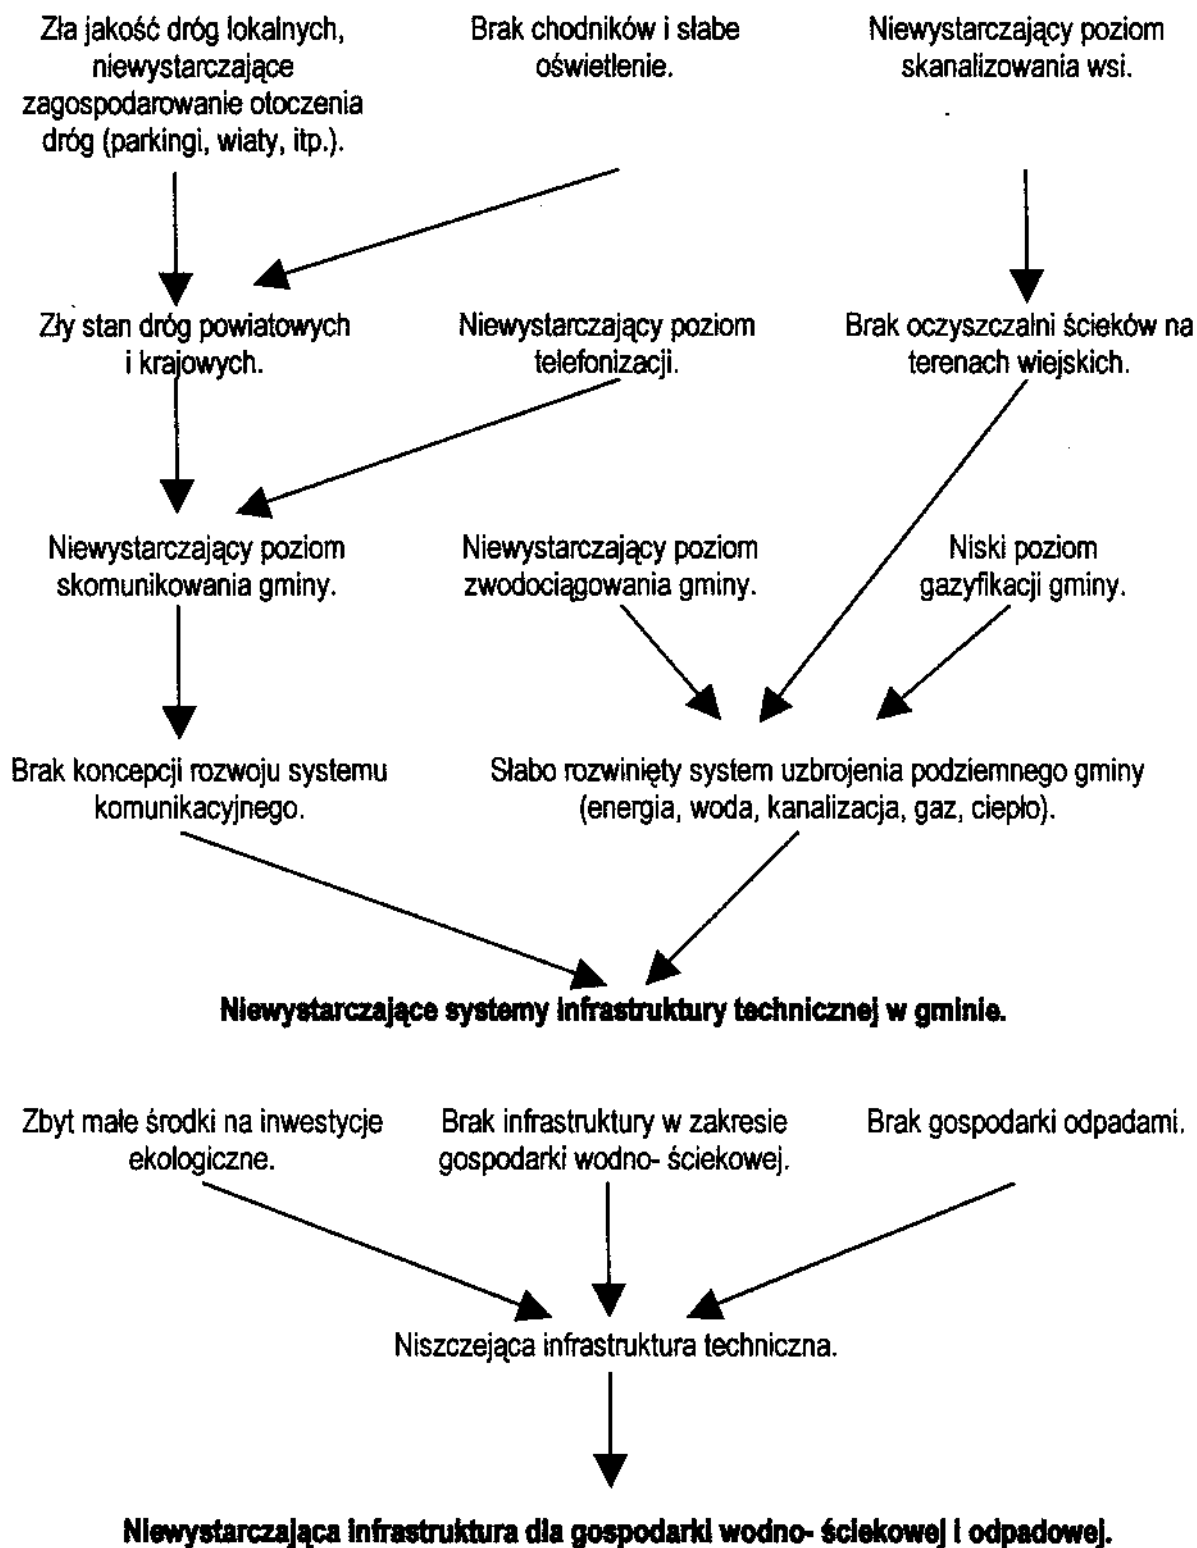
Zła jakość dróg lokalnych, niewystarczające zagospodarowanie otoczenia dróg (parkingi, wiaty, itp.).

Brak chodników i słabe oświetlenie.

Niewystarczający poziom skanalizowania wsi.

Zły stan dróg powiatowych i krajowych.

Niewystarczający poziom telefonizacji.

Brak oczyszczalni ścieków na terenach wiejskich.

Niewystarczający poziom skomunikowania gminy.

Niewystarczający poziom zwodociągowania gminy.

Niski poziom gazyfikacji gminy.

Brak koncepcji rozwoju systemu komunikacyjnego.

Słabo rozwinięty system uzbrojenia podziemnego gminy (energia, woda, kanalizacja, gaz, ciepło).

**Niewystarczające systemy infrastruktury technicznej w gminie.**

Zbyt małe środki na inwestycje ekologiczne.

Brak infrastruktury w zakresie gospodarki wodno- ściekowej.

Brak gospodarki odpadami.

Niszczejąca infrastruktura techniczna.

**Niewystarczająca infrastruktura dla gospodarki wodno- ściekowej i odpadowej.**